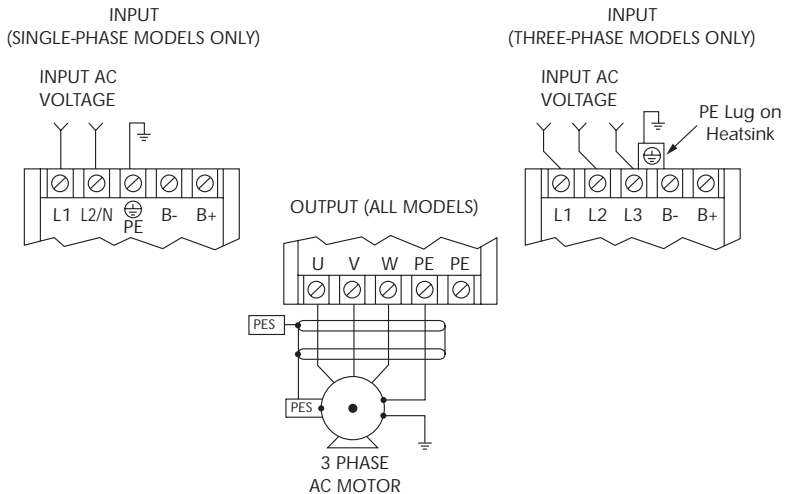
INPUT
(SINGLE-PHASE MODELS ONLY)

INPUT AC
VOLTAGE

L1 L2/N PE B- B+

INPUT
(THREE-PHASE MODELS ONLY)

INPUT AC
VOLTAGE

PE Lug on
Heatsink

L1 L2 L3 B- B+

OUTPUT (ALL MODELS)

U V W PE PE

PES

PES

3 PHASE
AC MOTOR